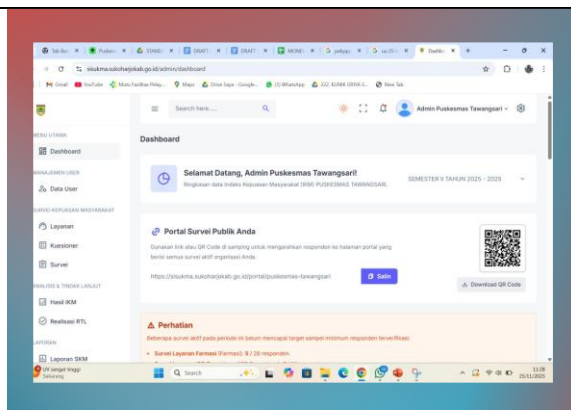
sisukma.sukoharjokab.go.id/admin/dashboard

Gmail YouTube Maps WhatsApp New Tab

Search here...

Admin Puskesmas Tawangsari

MENU UTAMA

Dashboard

MANAJEMEN USER

Data User

SURVEI KEPUASAN MASYARAKAT

Layanan

Kuesioner

Survei

ANALISIS & TINDAK LANJUT

Hasil IKM

Realisasi RTL

LAPORAN

Laporan SKM

Dashboard

Selamat Datang, Admin Puskesmas Tawangsari!

Ringkasan data Indeks Kepuasan Masyarakat (IKM) PUSKESMAS TAWANGSARI.

SEMESTER II TAHUN 2025 - 2026

Portal Survei Publik Anda

Gunakan link atau QR Code di samping untuk mengarahkan responden ke halaman portal yang berisi semua survei aktif organisasi Anda.

https://sisukma.sukoharjokab.go.id/portal/puskesmas-tawangsari

Salin

Download QR Code

Perhatian

Beberapa survei aktif pada periode ini belum mencapai target sampel minimum responden terverifikasi:

• Survei Layanan Farmasi (Farmasi): 8 / 28 responden.

UV sangat tinggi Sebentar

Search

11:28 25/11/2025